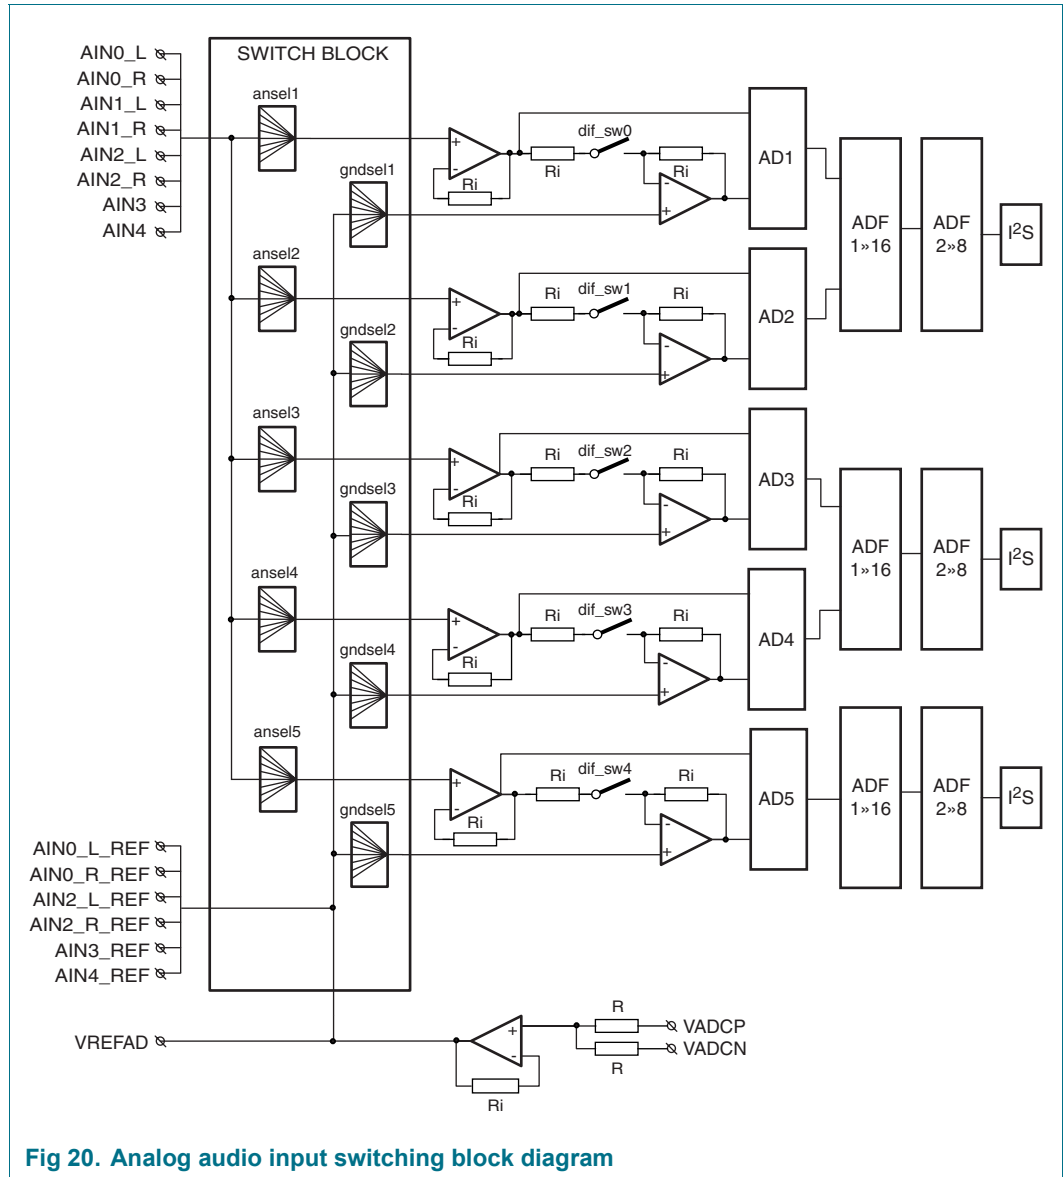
AIN0_L
AIN0_R
AIN1_L
AIN1_R
AIN2_L
AIN2_R
AIN3
AIN4

SWITCH BLOCK

ansel1
gndsel1
ansel2
gndsel2
ansel3
gndsel3
ansel4
gndsel4
ansel5
gndsel5

+
-
Ri
Ri
dif_sw0
Ri
-
+
AD1

Ri
dif_sw1
Ri
Ri
AD2

Ri
dif_sw2
Ri
Ri
AD3

Ri
dif_sw3
Ri
Ri
AD4

Ri
dif_sw4
Ri
Ri
AD5

ADF 1»16
ADF 2»8
I$^2$S

ADF 1»16
ADF 2»8
I$^2$S

ADF 1»16
ADF 2»8
I$^2$S

AIN0_L_REF
AIN0_R_REF
AIN2_L_REF
AIN2_R_REF
AIN3_REF
AIN4_REF

VREFAD
+
-
R
VADCP
VADCN
R
Ri

Fig 20. Analog audio input switching block diagram